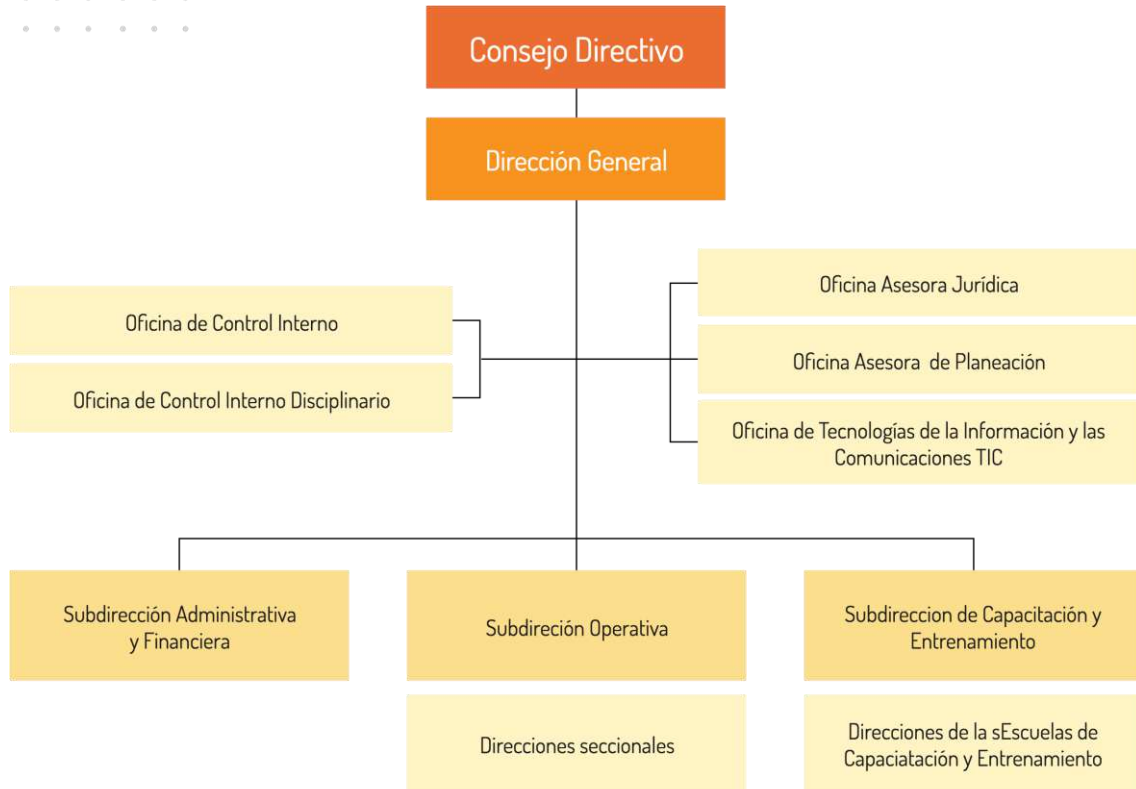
Consejo Directivo

Dirección General

Oficina de Control Interno

Oficina de Control Interno Disciplinario

Oficina Asesora Jurídica

Oficina Asesora de Planeación

Oficina de Tecnologías de la Información y las Comunicaciones TIC

Subdirección Administrativa y Financiera

Subdireción Operativa

Subdireccion de Capacitación y Entrenamiento

Direcciones seccionales

Direcciones de la sEscuelas de Capaciatación y Entrenamiento